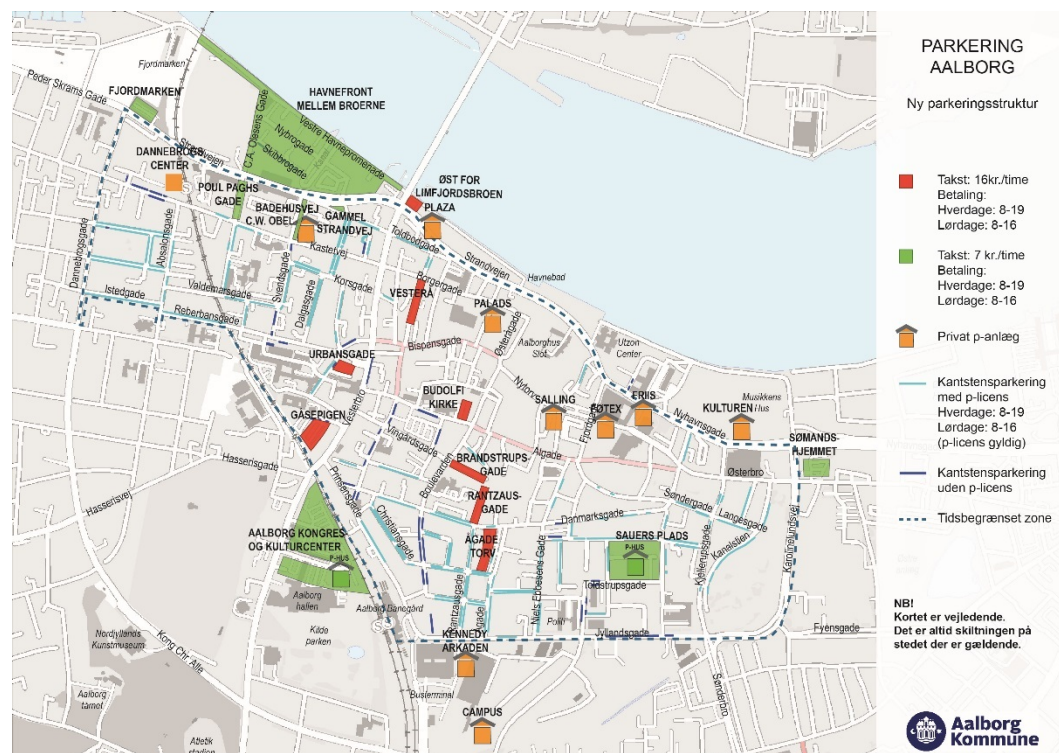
PARKERING AALBORG

Ny parkeringsstruktur

Takst: 16kr./time
Betaling:
Hverdage: 8-19
Lørdage: 8-16

Takst: 7 kr./time
Betaling:
Hverdage: 8-19
Lørdage: 8-16

Privat p-anlæg

Kantstensparkering med p-licens
Hverdage: 8-19
Lørdage: 8-16
(p-licens gyldig)

Kantstensparkering uden p-licens

Tidsbegrænset zone

NB!
Kortet er vejledende.
Det er altid skiltningen på stedet der er gældende.

FJORDMARKEN
HAVNEFRONT MELLEM BROERNE
DANNEBROG CENTER
POUL PAGHS GADE
BADEHUSVEJ C.W. OBEL
GAMMEL STRANDVEJ
ØST FOR LIMFJORDSBROEN
PLAZA
VESTERÅ
PALADS
URBANSGADE
BUDOLFI KIRKE
SALLING
FØTEX
ERIIS
KULTUREN
SØMANDSHJEMMET
GÅSEPIGEN
BRANDSTRUPS GADE
RANTZAUS GADE
AGADE TORV
SAUERS PLADS
P-HUS
AALBORG KONGRES OG KULTURCENTER
P-HUS
KENNEDY ARKADEN
CAMPUS

Fjordmarken
Peder Skrams Gade
Vestre Havnepromenade
C.A. Olesens Gade
Nybrogade
Skibbrogade
Toldbodgade
Strandvejen
Havnebad
Kastetvej
Dannebrogsgade
Absalonsgade
Istedgade
Valdemarsgade
Reberbansgade
Steilgade
Dalgasgade
Korsgade
Borgergade
Bispensgade
Østergade
Aalborghus Slot
Utzon Center
Nyhavnsgade
Musikkens Hus
Vesterbro
Vingårdsgade
Boulevarden
Algade
Fjordgade
Østerbro
Hasserisgade
Hasserisvej
Prinsensgade
Christiansgade
Danmarksgade
Søndergade
Langesgade
Kjellerupsgade
Kanalstien
Karolinelundsvej
Niels Ebbesens Gade
Tolstrupsgade
Aalborghallen
Aalborg Banegård
Kildeparken
Nordjyllands Kunstmuseum
Kong Chr. Allé
Aalborg tårnet
Atletik stadion
Busterminal
Poul
Jyllandsgade
Fyensgade
Sønderbro

Aalborg Kommune